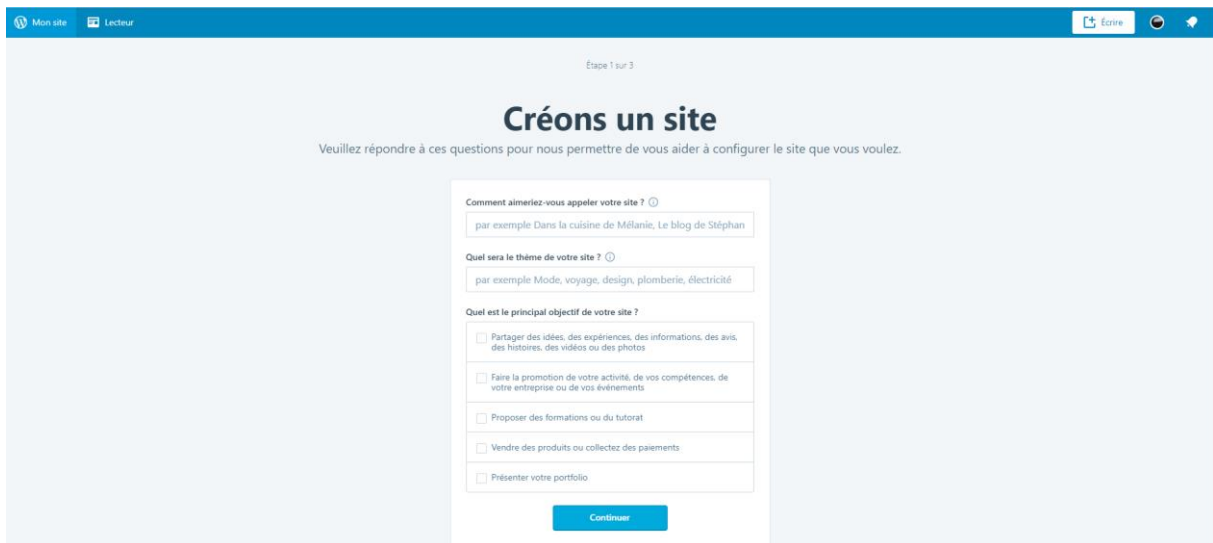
Mon site Lecteur

Écrire

Étape 1 sur 3

Créons un site

Veuillez répondre à ces questions pour nous permettre de vous aider à configurer le site que vous voulez.

Comment aimeriez-vous appeler votre site ?

par exemple Dans la cuisine de Mélanie, Le blog de Stéphan

Quel sera le thème de votre site ?

par exemple Mode, voyage, design, plomberie, électricité

Quel est le principal objectif de votre site ?

Partager des idées, des expériences, des informations, des avis, des histoires, des vidéos ou des photos

Faire la promotion de votre activité, de vos compétences, de votre entreprise ou de vos événements

Proposer des formations ou du tutorat

Vendre des produits ou collectez des paiements

Présenter votre portfolio

Continuer